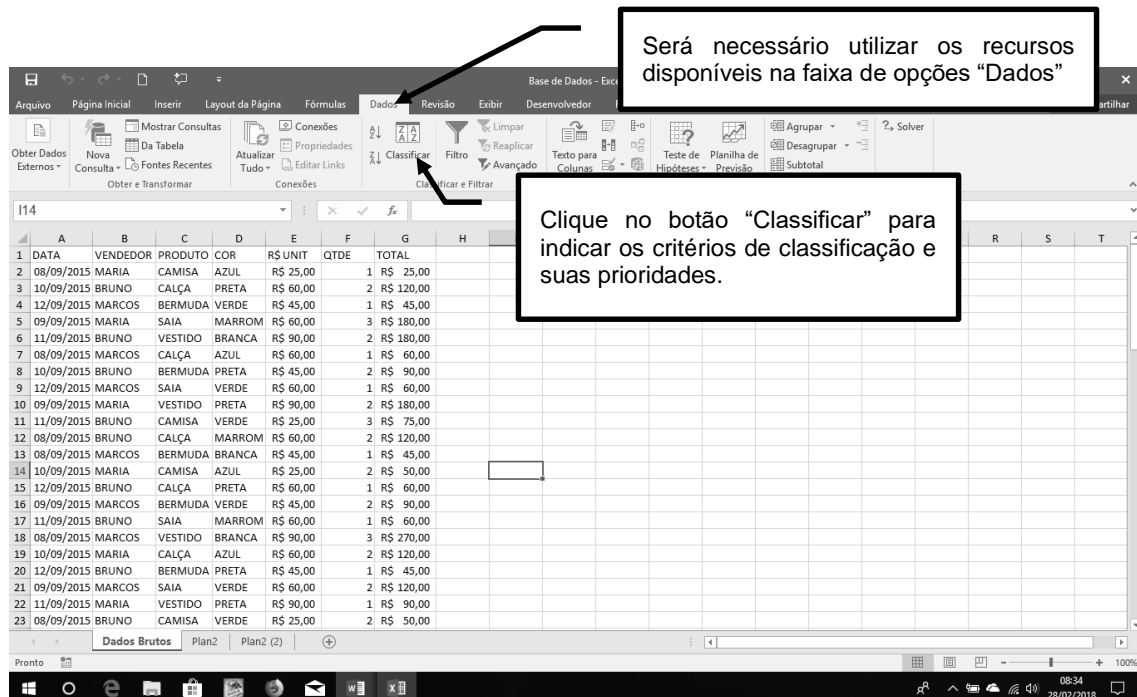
Será necessário utilizar os recursos disponíveis na faixa de opções "Dados"

Base de Dados - Exc

Arquivo Página Inicial Inserir Layout da Página Fórmulas Dados Revisão Exibir Desenvolvedor artilhar

Obter Dados Externos Nova Consulta Mostrar Consultas Da Tabela Fontes Recentes Obter e Transformar Atualizar Tudo Conexões Propriedades Editar Links Conexões Classificar Filtro Limpar Reaplicar Avançado Classificar e Filtrar Texto para Colunas Teste de Hipóteses Planilha de Previsão Agrupar Desagrupar Subtotal Solver

Clique no botão "Classificar" para indicar os critérios de classificação e suas prioridades.

I14

| | A | B | C | D | E | F | G | H |
|---|---|---|---|---|---|---|---|---|
| 1 | DATA | VENDEDOR | PRODUTO | COR | R$ UNIT | QTDE | TOTAL | |
| 2 | 08/09/2015 | MARIA | CAMISA | AZUL | R$ 25,00 | 1 | R$ 25,00 | |
| 3 | 10/09/2015 | BRUNO | CALÇA | PRETA | R$ 60,00 | 2 | R$ 120,00 | |
| 4 | 12/09/2015 | MARCOS | BERMUDA | VERDE | R$ 45,00 | 1 | R$ 45,00 | |
| 5 | 09/09/2015 | MARIA | SAIA | MARROM | R$ 60,00 | 3 | R$ 180,00 | |
| 6 | 11/09/2015 | BRUNO | VESTIDO | BRANCA | R$ 90,00 | 2 | R$ 180,00 | |
| 7 | 08/09/2015 | MARCOS | CALÇA | AZUL | R$ 60,00 | 1 | R$ 60,00 | |
| 8 | 10/09/2015 | BRUNO | BERMUDA | PRETA | R$ 45,00 | 2 | R$ 90,00 | |
| 9 | 12/09/2015 | MARCOS | SAIA | VERDE | R$ 60,00 | 1 | R$ 60,00 | |
| 10 | 09/09/2015 | MARIA | VESTIDO | PRETA | R$ 90,00 | 2 | R$ 180,00 | |
| 11 | 11/09/2015 | BRUNO | CAMISA | VERDE | R$ 25,00 | 3 | R$ 75,00 | |
| 12 | 08/09/2015 | BRUNO | CALÇA | MARROM | R$ 60,00 | 2 | R$ 120,00 | |
| 13 | 08/09/2015 | MARCOS | BERMUDA | BRANCA | R$ 45,00 | 1 | R$ 45,00 | |
| 14 | 10/09/2015 | MARIA | CAMISA | AZUL | R$ 25,00 | 2 | R$ 50,00 | |
| 15 | 12/09/2015 | BRUNO | CALÇA | PRETA | R$ 60,00 | 1 | R$ 60,00 | |
| 16 | 09/09/2015 | MARCOS | BERMUDA | VERDE | R$ 45,00 | 2 | R$ 90,00 | |
| 17 | 11/09/2015 | BRUNO | SAIA | MARROM | R$ 60,00 | 1 | R$ 60,00 | |
| 18 | 08/09/2015 | MARCOS | VESTIDO | BRANCA | R$ 90,00 | 3 | R$ 270,00 | |
| 19 | 10/09/2015 | MARIA | CALÇA | AZUL | R$ 60,00 | 2 | R$ 120,00 | |
| 20 | 12/09/2015 | BRUNO | BERMUDA | PRETA | R$ 45,00 | 1 | R$ 45,00 | |
| 21 | 09/09/2015 | MARCOS | SAIA | VERDE | R$ 60,00 | 2 | R$ 120,00 | |
| 22 | 11/09/2015 | MARIA | VESTIDO | PRETA | R$ 90,00 | 1 | R$ 90,00 | |
| 23 | 08/09/2015 | BRUNO | CAMISA | VERDE | R$ 25,00 | 2 | R$ 50,00 | |

R S T

Dados Brutos Plan2 Plan2 (2)

Pronto 100%

08:34 28/02/2018